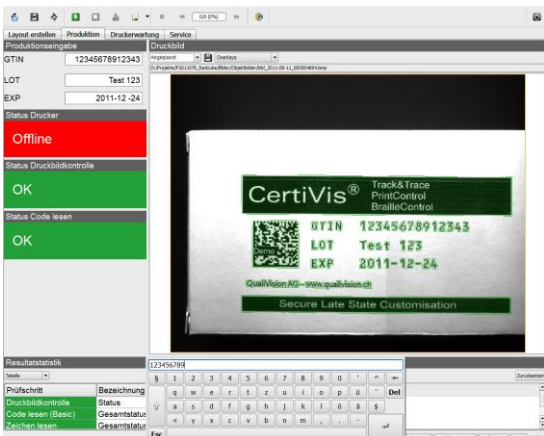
0/0 (0%)

Layout erstellen | Produktion | Druckerwartung | Service

Produktionseingabe

GTIN 12345678912343

LOT Test 123

EXP 2011-12-24

Status Drucker

Offline

Status Druckbildkontrolle

OK

Status Code lesen

OK

Druckbild

Angepasst | Overlays

CertiVis® Track&Trace PrintControl BrailleControl

GTIN 12345678912343

LOT Test 123

EXP 2011-12-24

QualiVision AG - www.qualivision.ch

Secure Late State Customisation

Resultatstatistik

Tabelle

| Prüfschritt | Bezeichnung |
|---|---|
| Druckbildkontrolle | Status |
| Code lesen (Basic) | Gesamtstatus |
| Zeichen lesen | Gesamtstatus |

123456789

§ 1 2 3 4 5 6 7 8 9 0 ' ^ ←

q w e r t z u i o p ü Del

a s d f g h j k l ö ä $

< y x c v b n m , . -

Esc

Zurücksetzen